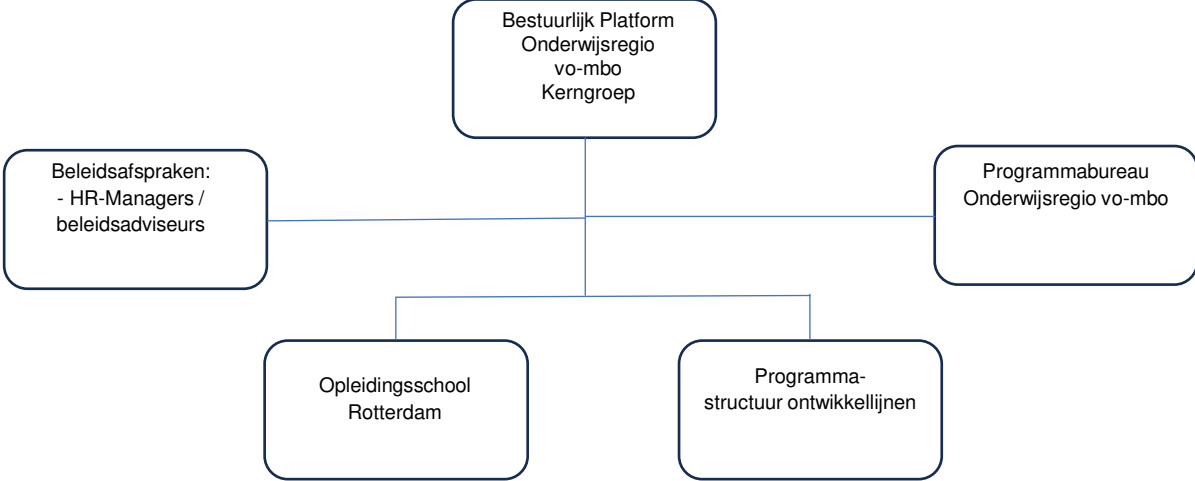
Bestuurlijk Platform
Onderwijsregio
vo-mbo
Kerngroep

Beleidsafspraken:
- HR-Managers / beleidsadviseurs

Programmabureau
Onderwijsregio vo-mbo

Opleidingsschool
Rotterdam

Programma-
structuur ontwikkellijnen